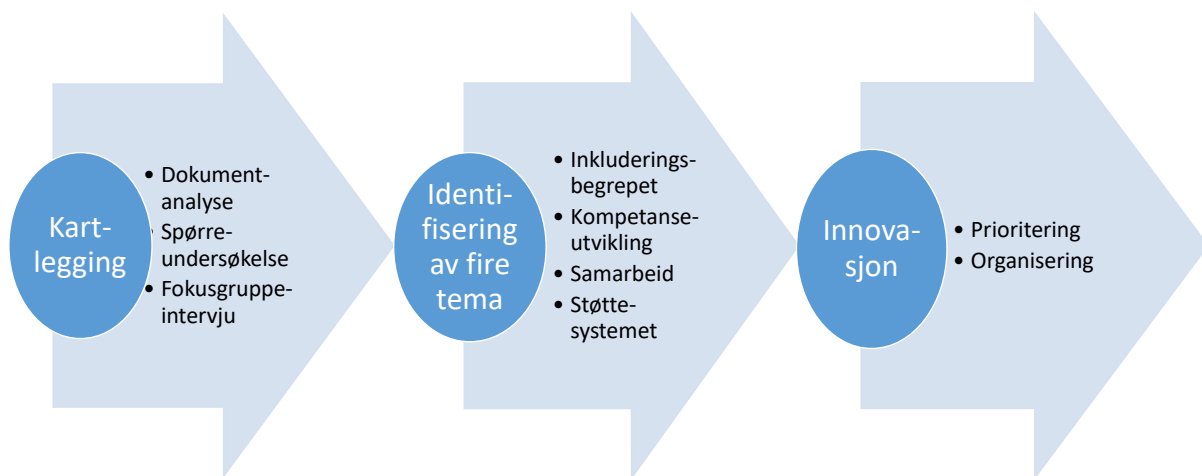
Kartlegging

- Dokumentanalyse
- Spørreundersøkelse
- Fokusgruppeintervju

Identifisering av fire tema

- Inkluderingsbegrepet
- Kompetanseutvikling
- Samarbeid
- Støttesystemet

Innovasjon

- Prioritering
- Organisering